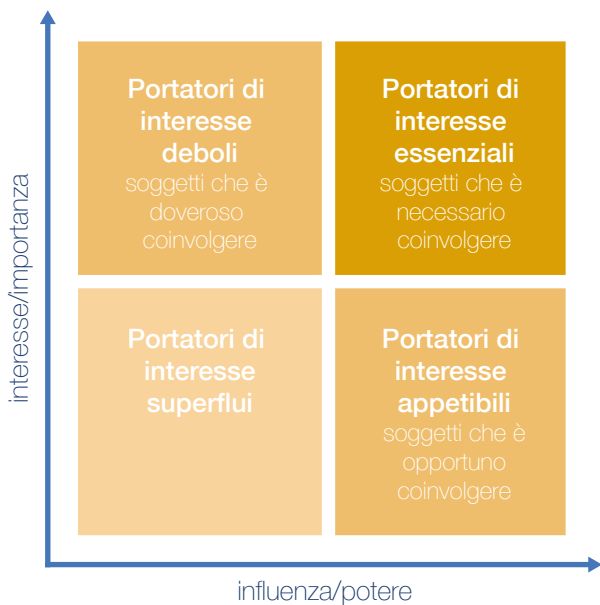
interesse/importanza

Portatori di interesse deboli
soggetti che è doveroso coinvolgere

Portatori di interesse essenziali
soggetti che è necessario coinvolgere

Portatori di interesse superflui

Portatori di interesse appetibili
soggetti che è opportuno coinvolgere

influenza/potere